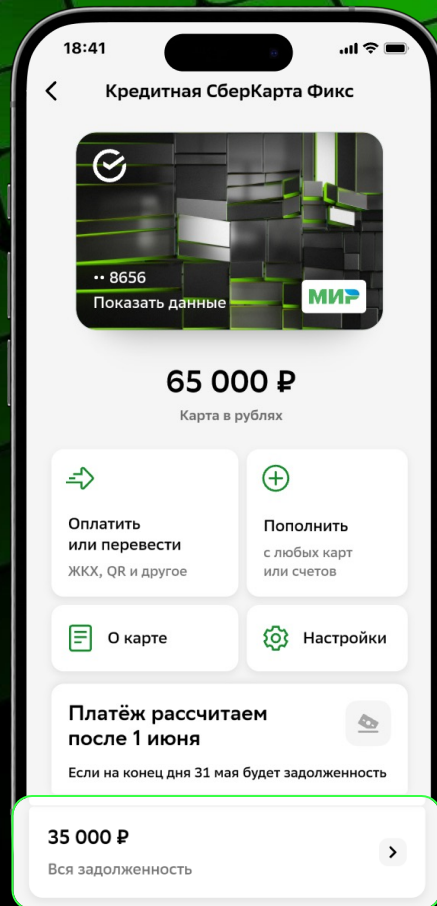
18:41

Кредитная СберКарта Фикс

•• 8656
Показать данные

МИР

65 000 ₽
Карта в рублях

Оплатить или перевести
ЖКХ, QR и другое

Пополнить
с любых карт или счетов

О карте

Настройки

Платёж рассчитаем после 1 июня
Если на конец дня 31 мая будет задолженность

35 000 ₽
Вся задолженность